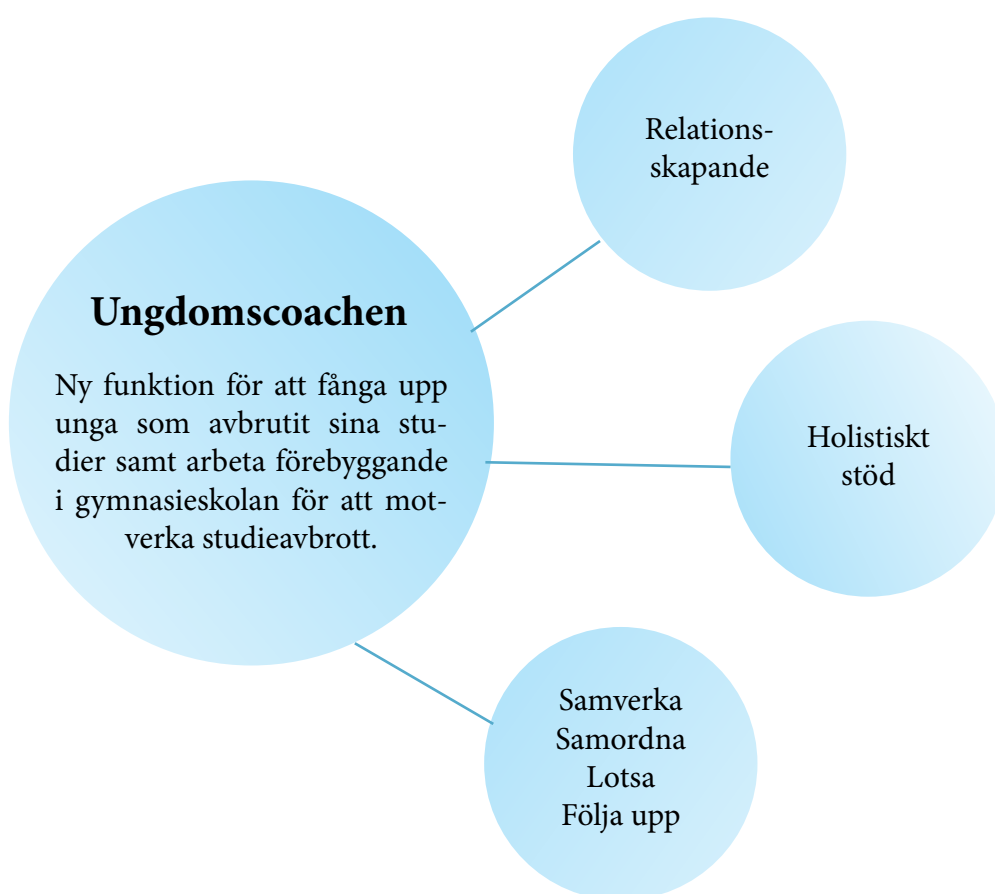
Ungdomscoachen

Ny funktion för att fånga upp unga som avbrutit sina studier samt arbeta förebyggande i gymnasieskolan för att motverka studieavbrott.

Relationsskapande

Holistiskt stöd

Samverka
Samordna
Lotsa
Följa upp